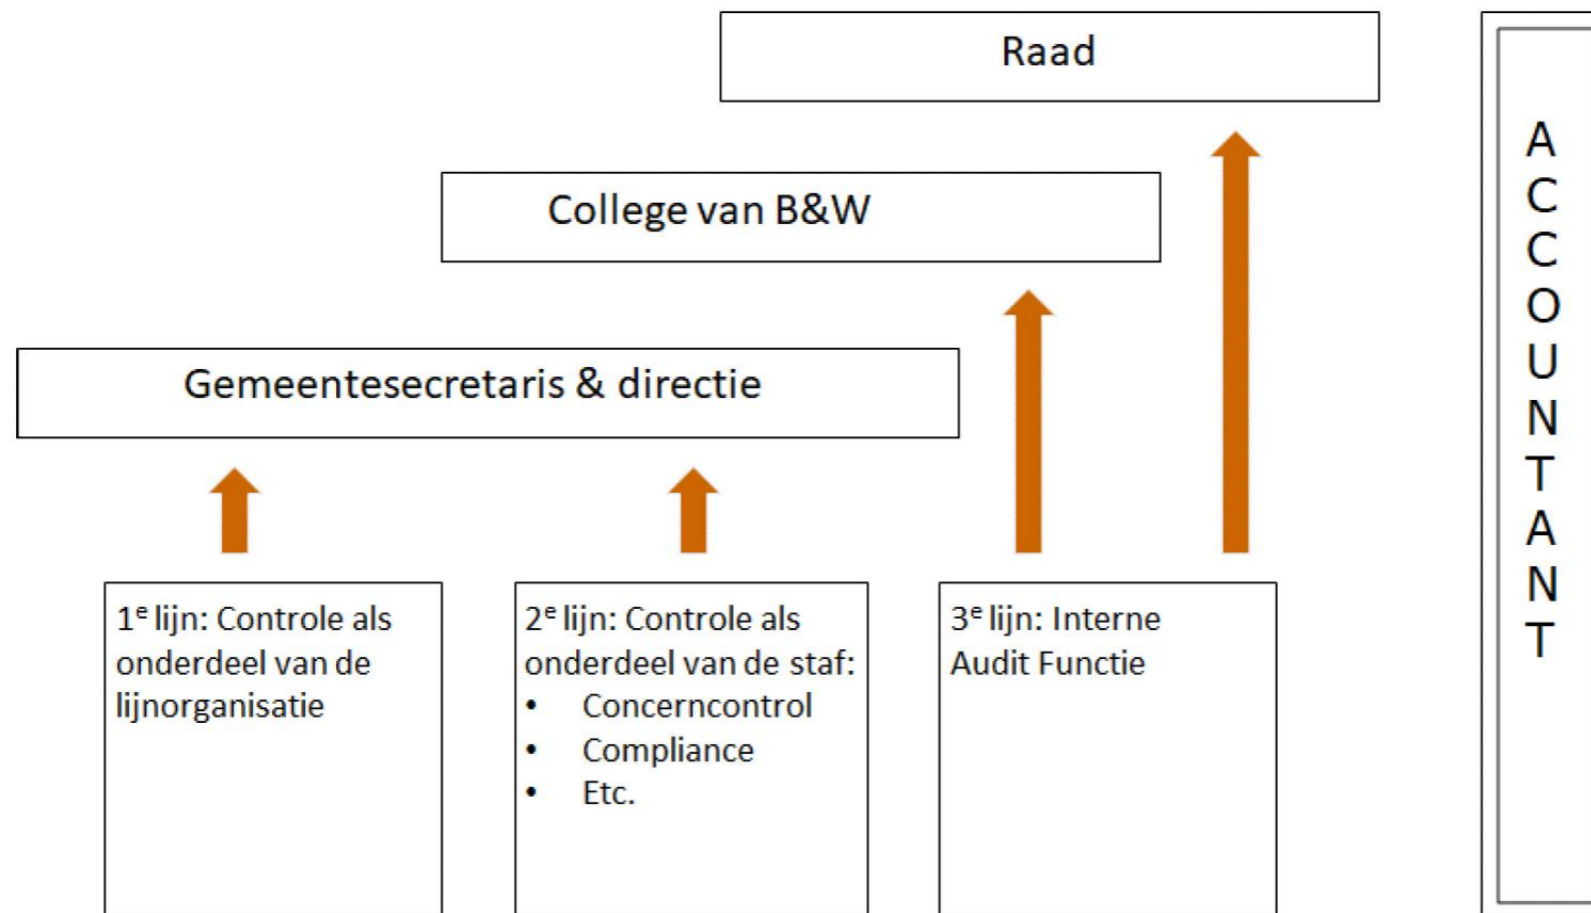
Raad

College van B&W

Gemeentesecretaris & directie

$1^e$ lijn: Controle als onderdeel van de lijnorganisatie

$2^e$ lijn: Controle als onderdeel van de staf:
- Concerncontrol
- Compliance
- Etc.

$3^e$ lijn: Interne Audit Functie

A
C
C
O
U
N
T
A
N
T